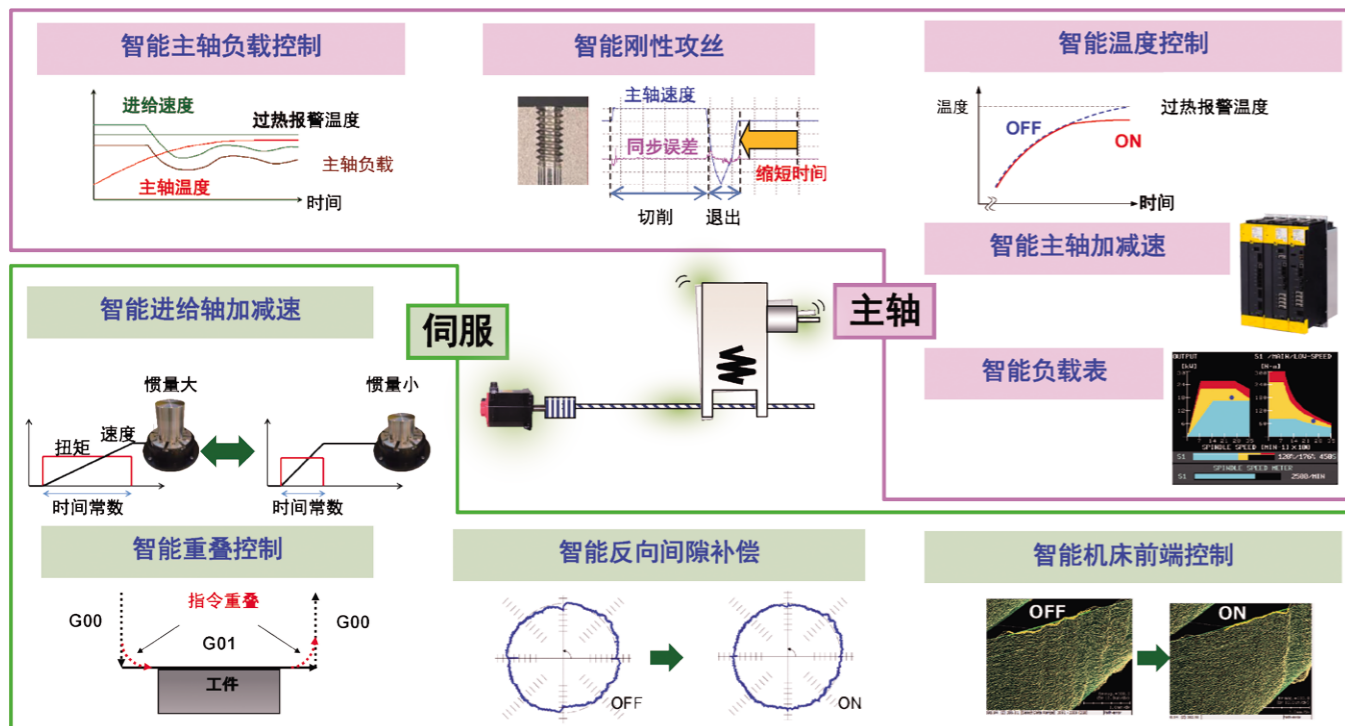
智能主轴负载控制

进给速度
过热报警温度
主轴负载
主轴温度
时间

智能刚性攻丝

主轴速度
同步误差
缩短时间
切削
退出

智能温度控制

温度
过热报警温度
OFF
ON
时间

智能主轴加减速

智能负载表

OUTPUT
S1 /MAIN/LOW-SPEED
SPINDLE SPEED (MIN 1) x 100
S1
120%/176% 450%
SPINDLE SPEED METER
S1
2500/MIN

伺服

主轴

智能进给轴加减速

惯量大
惯量小
扭矩
速度
时间常数
时间常数

智能重叠控制

指令重叠
G00
G00
G01
工件

智能反向间隙补偿

OFF
ON

智能机床前端控制

OFF
ON